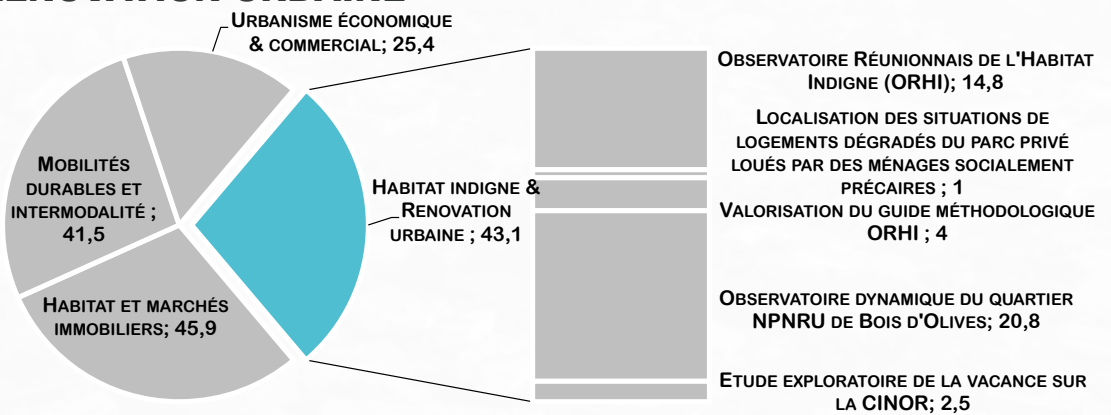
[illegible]

Urbanisme économique & commercial; 25,4

Mobilités durables et intermodalité ; 41,5

Habitat et marchés immobiliers; 45,9

Habitat indigne & Renovation urbaine ; 43,1

Observatoire Réunionnais de l'Habitat Indigne (ORHI); 14,8

Localisation des situations de logements dégradés du parc privé loués par des ménages socialement précaires ; 1

Valorisation du guide méthodologique ORHI ; 4

Observatoire dynamique du quartier NPNRU de Bois d'Olives; 20,8

Etude exploratoire de la vacance sur la CINOR; 2,5